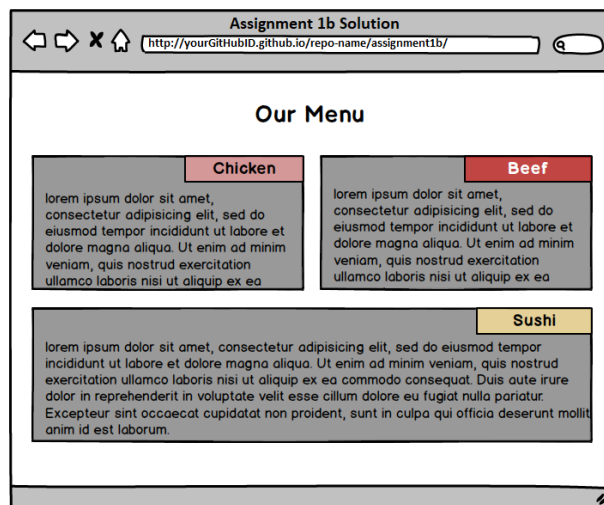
Assignment 1b Solution

http://yourGitHubID.github.io/repo-name/assignment1b/

Our Menu

Chicken

lorem ipsum dolor sit amet, consectetur adipisicing elit, sed do eiusmod tempor incididunt ut labore et dolore magna aliqua. Ut enim ad minim veniam, quis nostrud exercitation ullamco laboris nisi ut aliquip ex ea

Beef

lorem ipsum dolor sit amet, consectetur adipisicing elit, sed do eiusmod tempor incididunt ut labore et dolore magna aliqua. Ut enim ad minim veniam, quis nostrud exercitation ullamco laboris nisi ut aliquip ex ea

Sushi

lorem ipsum dolor sit amet, consectetur adipisicing elit, sed do eiusmod tempor incididunt ut labore et dolore magna aliqua. Ut enim ad minim veniam, quis nostrud exercitation ullamco laboris nisi ut aliquip ex ea commodo consequat. Duis aute irure dolor in reprehenderit in voluptate velit esse cillum dolore eu fugiat nulla pariatur. Excepteur sint occaecat cupidatat non proident, sunt in culpa qui officia deserunt mollit anim id est laborum.